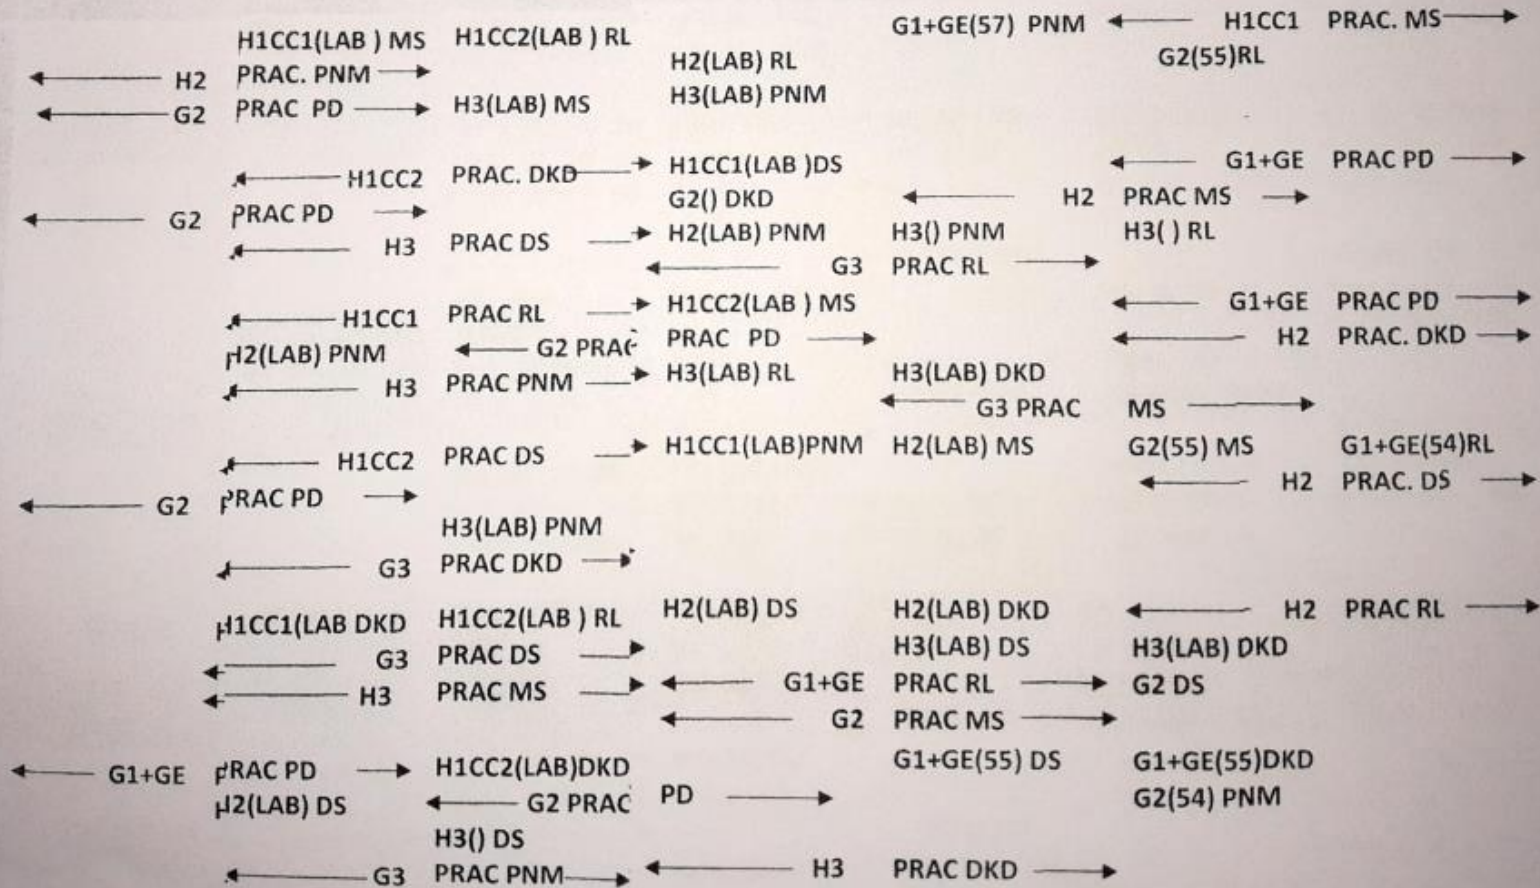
H1CC1(LAB ) MS H1CC2(LAB ) RL
H2 PRAC. PNM
G2 PRAC PD H3(LAB) MS
H2(LAB) RL
H3(LAB) PNM
G1+GE(57) PNM H1CC1 PRAC. MS
G2(55)RL

H1CC2 PRAC. DKD H1CC1(LAB )DS
G2() DKD
G2 PRAC PD
H3 PRAC DS H2(LAB) PNM
H3() PNM
G3 PRAC RL
G1+GE PRAC PD
H2 PRAC MS
H3( ) RL

H1CC1 PRAC RL H1CC2(LAB ) MS
H2(LAB) PNM G2 PRAC PRAC PD
H3 PRAC PNM H3(LAB) RL
H3(LAB) DKD
G3 PRAC MS
G1+GE PRAC PD
H2 PRAC. DKD

H1CC2 PRAC DS H1CC1(LAB)PNM H2(LAB) MS G2(55) MS G1+GE(54)RL
G2 PRAC PD
H2 PRAC. DS
H3(LAB) PNM
G3 PRAC DKD

H1CC1(LAB DKD H1CC2(LAB ) RL H2(LAB) DS H2(LAB) DKD
H2 PRAC RL
G3 PRAC DS
H3(LAB) DS
H3(LAB) DKD
H3 PRAC MS
G1+GE PRAC RL
G2 DS
G2 PRAC MS

G1+GE PRAC PD H1CC2(LAB)DKD
H2(LAB) DS G2 PRAC PD
G1+GE(55) DS
G1+GE(55)DKD
G2(54) PNM
H3() DS
G3 PRAC PNM
H3 PRAC DKD